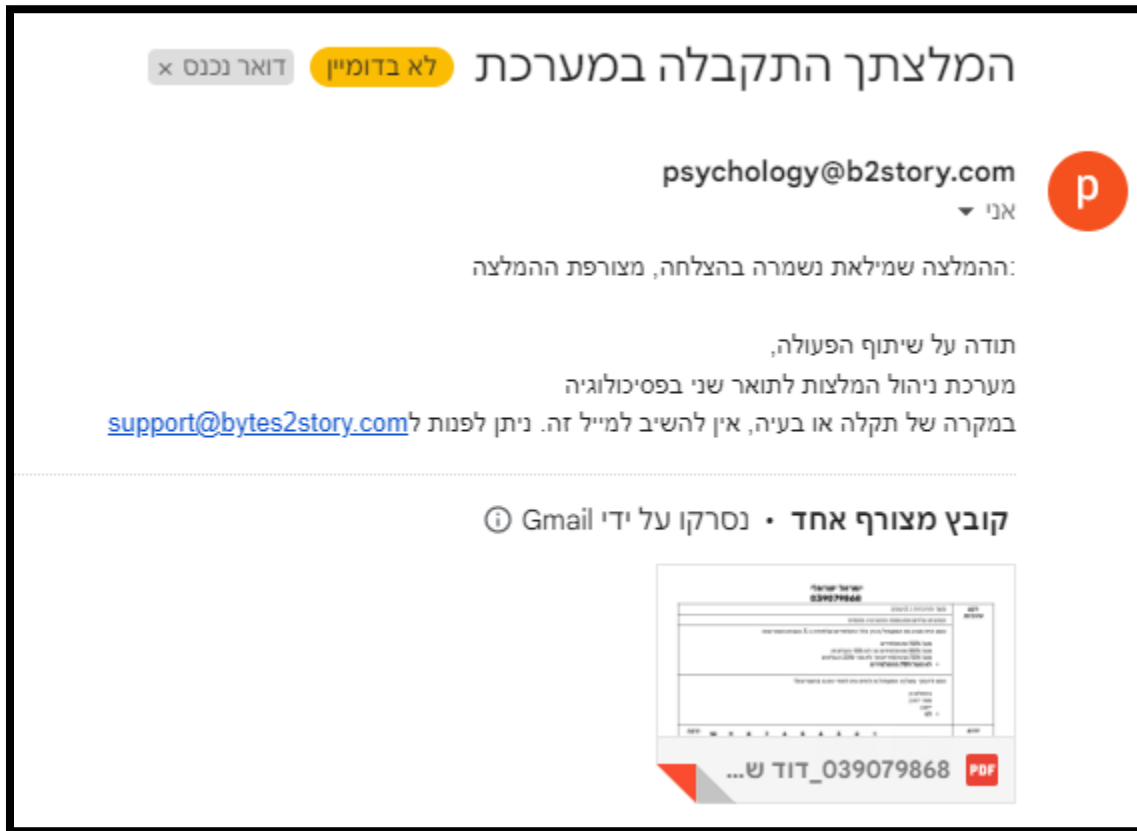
המלצתך התקבלה במערכת לא בדומיין דואר נכנס ×

p

psychology@b2story.com
אני ▾

ההמלצה שמילאת נשמרה בהצלחה, מצורפת ההמלצה:

תודה על שיתוף הפעולה,
מערכת ניהול המלצות לתואר שני בפסיכולוגיה
במקרה של תקלה או בעיה, אין להשיב למייל זה. ניתן לפנות לsupport@bytes2story.com

קובץ מצורף אחד • נסרקו על ידי Gmail ⓘ

ישראל ישראלי
039079868

PDF 039079868_דוד ש...